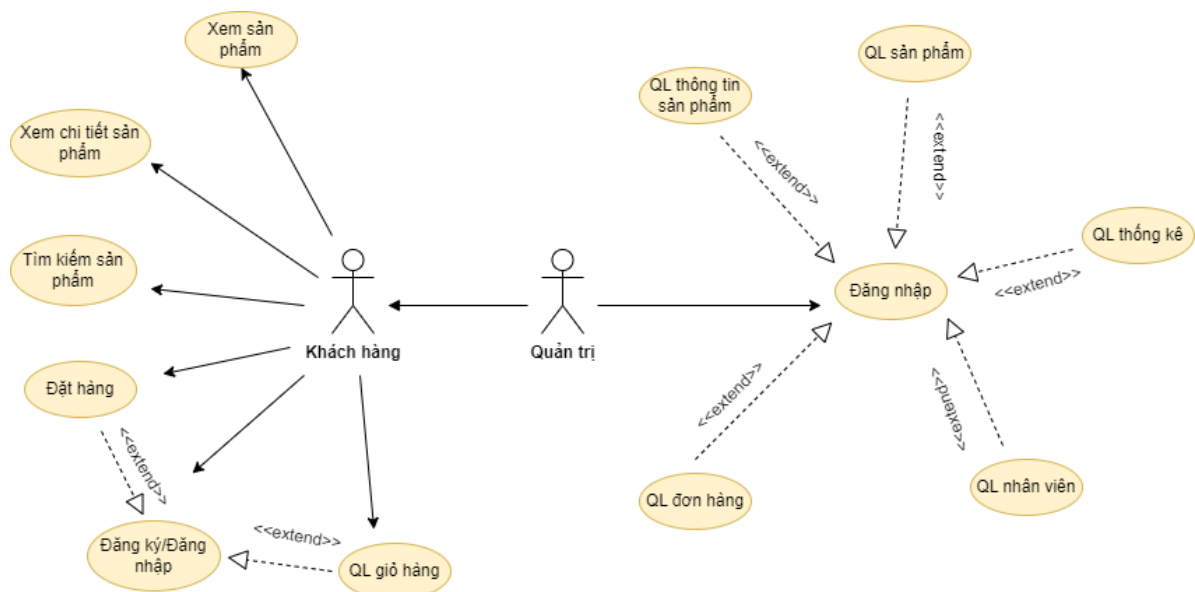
Xem sản phẩm

Xem chi tiết sản phẩm

Tìm kiếm sản phẩm

Đặt hàng

<<extend>>

Đăng ký/Đăng nhập

<<extend>>

QL giỏ hàng

Khách hàng

Quản trị

QL thông tin sản phẩm

<<extend>>

QL sản phẩm

<<extend>>

QL thống kê

<<extend>>

Đăng nhập

<<extend>>

<<extend>>

QL đơn hàng

QL nhân viên